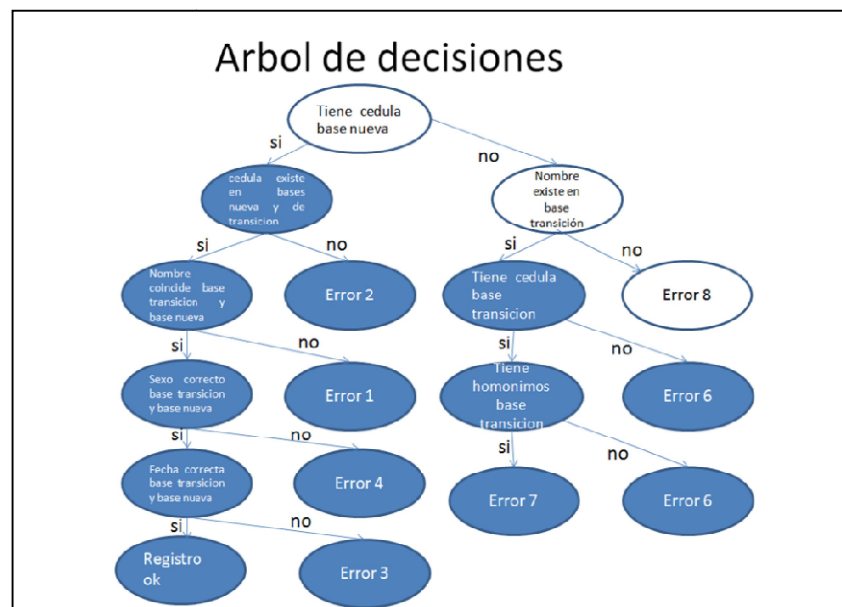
Arbol de decisiones

Tiene cedula base nueva

si

no

cedula existe en bases nueva y de transicion

Nombre existe en base transición

si

no

si

no

Nombre coincide base transicion y base nueva

Error 2

Tiene cedula base transicion

Error 8

si

no

si

no

Sexo correcto base transicion y base nueva

Error 1

Tiene homonimos base transicion

Error 6

si

no

si

no

Fecha correcta base transicion y base nueva

Error 4

Error 7

Error 6

si

no

Registro ok

Error 3